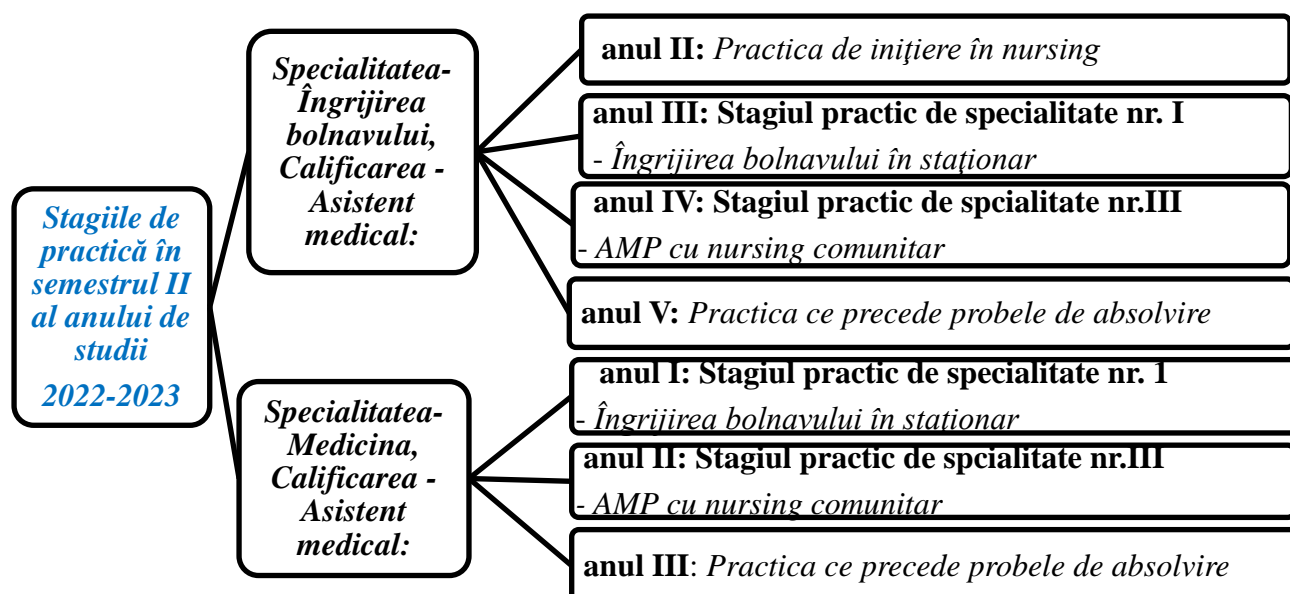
Stagiile de practică în semestrul II al anului de studii
2022-2023

Specialitatea-Îngrijirea bolnavului, Calificarea - Asistent medical:

anul II: Practica de iniţiere în nursing

anul III: Stagiul practic de specialitate nr. I
- Îngrijirea bolnavului în staţionar

anul IV: Stagiul practic de spcialitate nr.III
- AMP cu nursing comunitar

anul V: Practica ce precede probele de absolvire

Specialitatea-Medicina, Calificarea - Asistent medical:

anul I: Stagiul practic de specialitate nr. 1
- Îngrijirea bolnavului în staţionar

anul II: Stagiul practic de spcialitate nr.III
- AMP cu nursing comunitar

anul III: Practica ce precede probele de absolvire